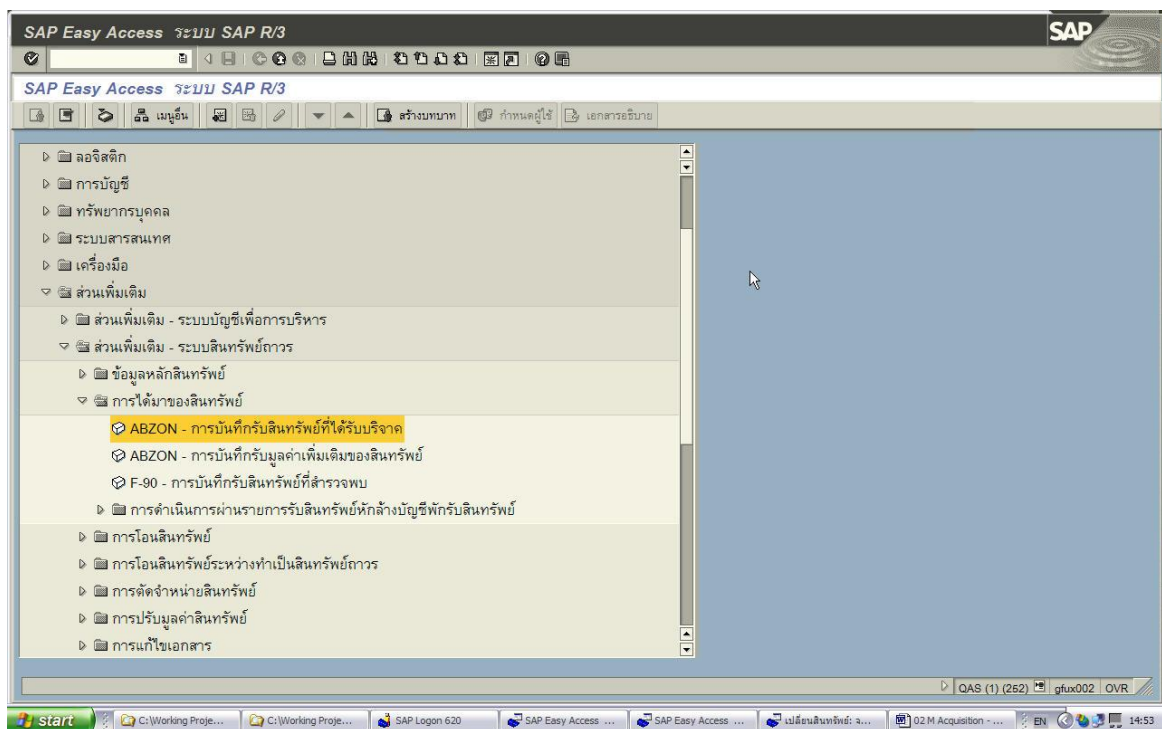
SAP Easy Access ระบบ SAP R/3

SAP

SAP Easy Access ระบบ SAP R/3

เมนูอื่น

สร้างบทบาท

กำหนดผู้ใช้

เอกสารอธิบาย

ลอจิสติก

การบัญชี

ทรัพยากรบุคคล

ระบบสารสนเทศ

เครื่องมือ

ส่วนเพิ่มเติม

ส่วนเพิ่มเติม - ระบบบัญชีเพื่อการบริหาร

ส่วนเพิ่มเติม - ระบบสินทรัพย์ถาวร

ข้อมูลหลักสินทรัพย์

การได้มาของสินทรัพย์

ABZON - การบันทึกรับสินทรัพย์ที่ได้รับบริจาค

ABZON - การบันทึกรับมูลค่าเพิ่มเติมของสินทรัพย์

F-90 - การบันทึกรับสินทรัพย์ที่สำรวจพบ

การดำเนินการผ่านรายการรับสินทรัพย์หักล้างบัญชีพักรับสินทรัพย์

การโอนสินทรัพย์

การโอนสินทรัพย์ระหว่างทำเป็นสินทรัพย์ถาวร

การตัดจำหน่ายสินทรัพย์

การปรับมูลค่าสินทรัพย์

การแก้ไขเอกสาร

QAS (1) (262) gfux002 OVR

start

C:\Working Proje...

C:\Working Proje...

SAP Logon 620

SAP Easy Access ...

SAP Easy Access ...

เปลี่ยนสินทรัพย์: จ...

02 M Acquisition - ...

EN

14:53